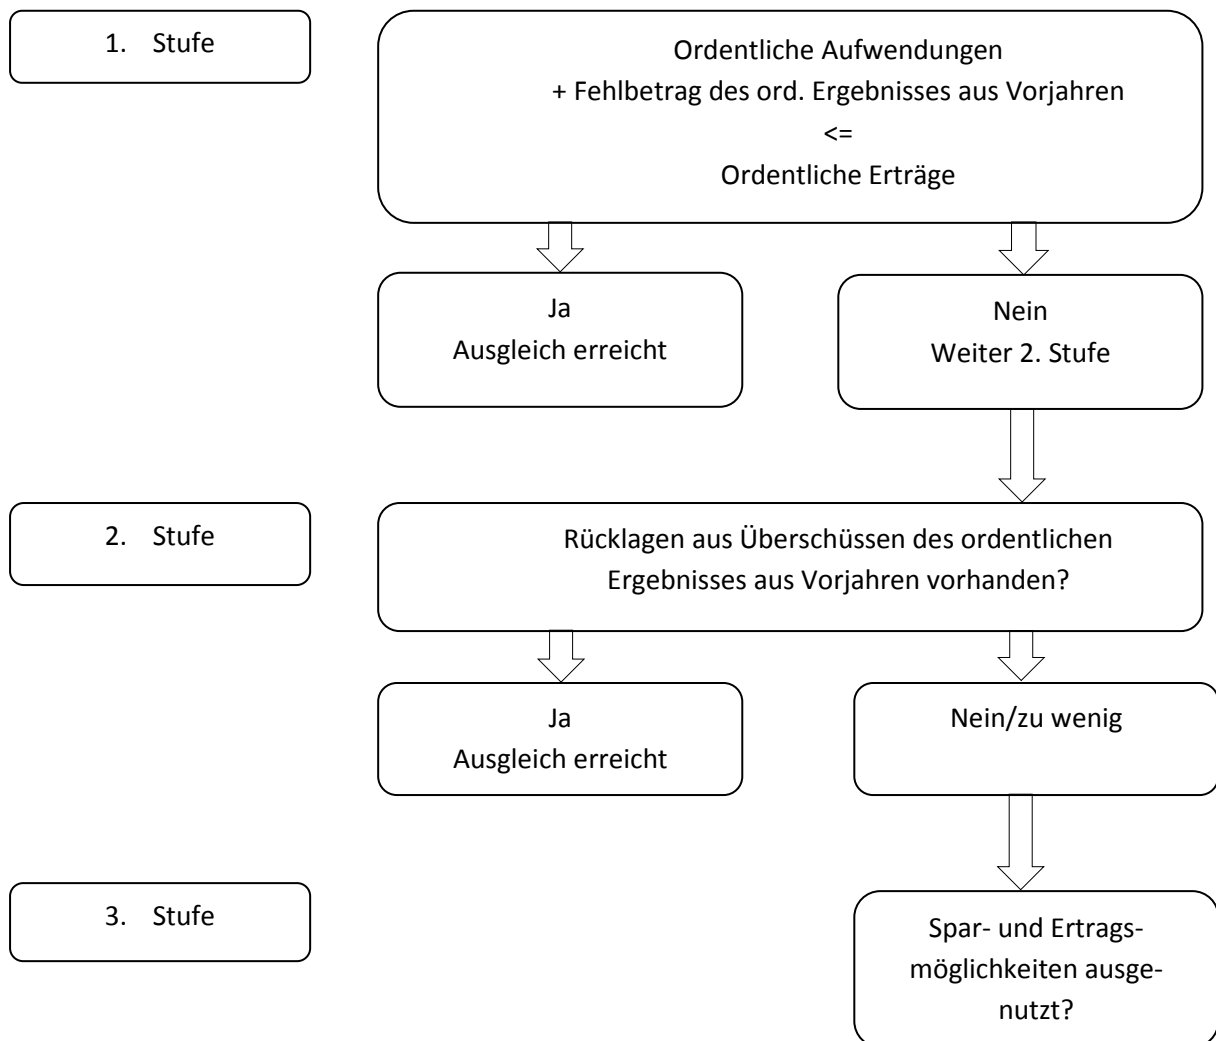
1. Stufe

Ordentliche Aufwendungen
+ Fehlbetrag des ord. Ergebnisses aus Vorjahren
<=
Ordentliche Erträge

Ja
Ausgleich erreicht

Nein
Weiter 2. Stufe

2. Stufe

Rücklagen aus Überschüssen des ordentlichen Ergebnisses aus Vorjahren vorhanden?

Ja
Ausgleich erreicht

Nein/zu wenig

3. Stufe

Spar- und Ertragsmöglichkeiten ausgenutzt?